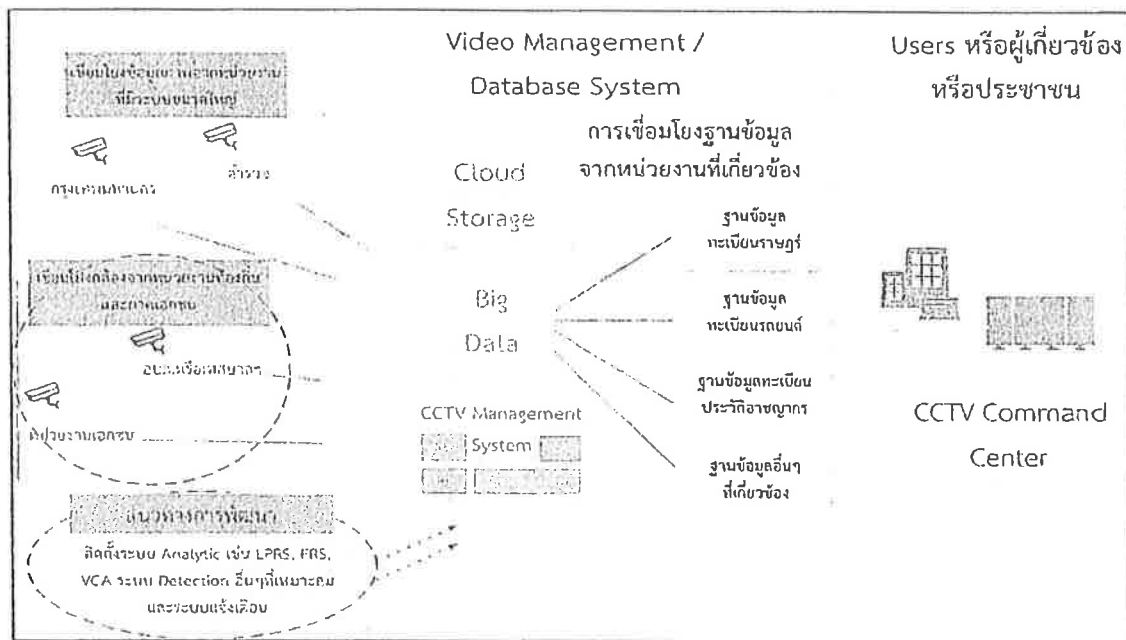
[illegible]
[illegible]

กรุงเทพมหานคร

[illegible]

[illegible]

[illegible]

อบต.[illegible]

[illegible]

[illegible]

ติดตั้งระบบ Analytic เช่น LPRS, FRS, VCA ระบบ Detection อื่นๆที่เหมาะสม และระบบแจ้งเตือน

Video Management / Database System

การเชื่อมโยงฐานข้อมูล จากหน่วยงานที่เกี่ยวข้อง

Cloud Storage

Big Data

CCTV Management System

ฐานข้อมูล ทะเบียนราษฎร์

ฐานข้อมูล ทะเบียนรถยนต์

ฐานข้อมูลทะเบียน ประวัติอาชญากร

ฐานข้อมูลอื่นๆ ที่เกี่ยวข้อง

Users หรือผู้เกี่ยวข้อง หรือประชาชน

CCTV Command Center